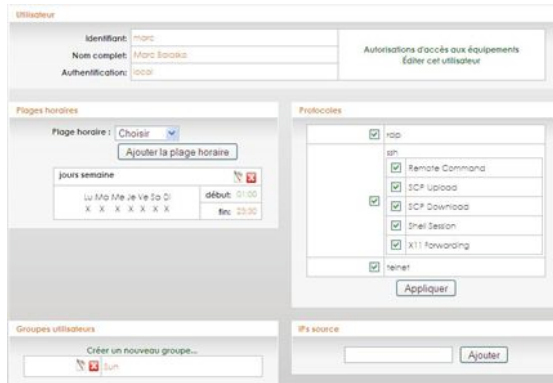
Utilisateur

Identifiant: marc
Nom complet: Marc Balaska
Authentification: local

Autorisations d'accès aux équipements
Éditer cet utilisateur

Plages horaires

Plage horaire : Choisir
Ajouter la plage horaire

jours semaine

Lu Ma Me Je Ve Sa Di
X X X X X X X

début: 01:00
fin: 23:30

Protocoles

rdp
ssh
Remote Command
SCP Upload
SCP Download
Shell Session
X11 Forwarding
telnet

Appliquer

Groupes utilisateurs

Créer un nouveau groupe...

sun

IPs source

Ajouter